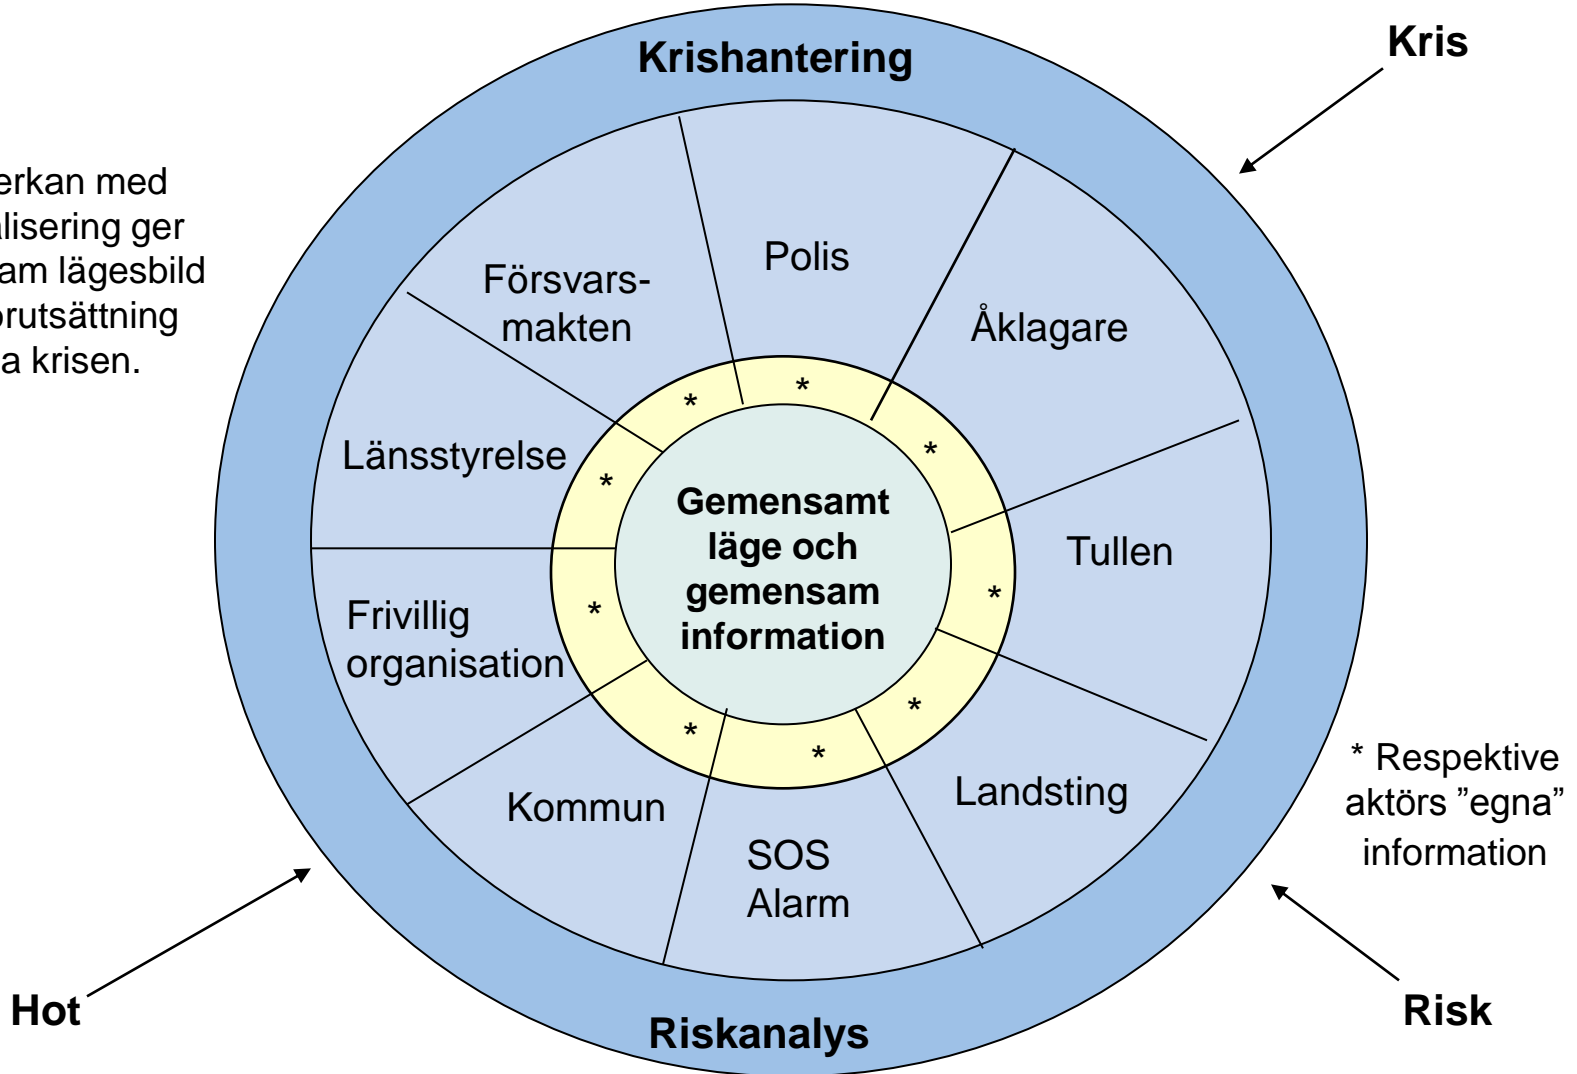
erkan med
alisering ger
am lägesbild
orutsättning
a krisen.

Krishantering

Kris

Polis

Försvarsmakten

Åklagare

Länsstyrelse

Tullen

Frivillig organisation

Gemensamt läge och gemensam information

Kommun

SOS Alarm

Landsting

* Respektive aktörs ”egna” information

Hot

Riskanalys

Risk